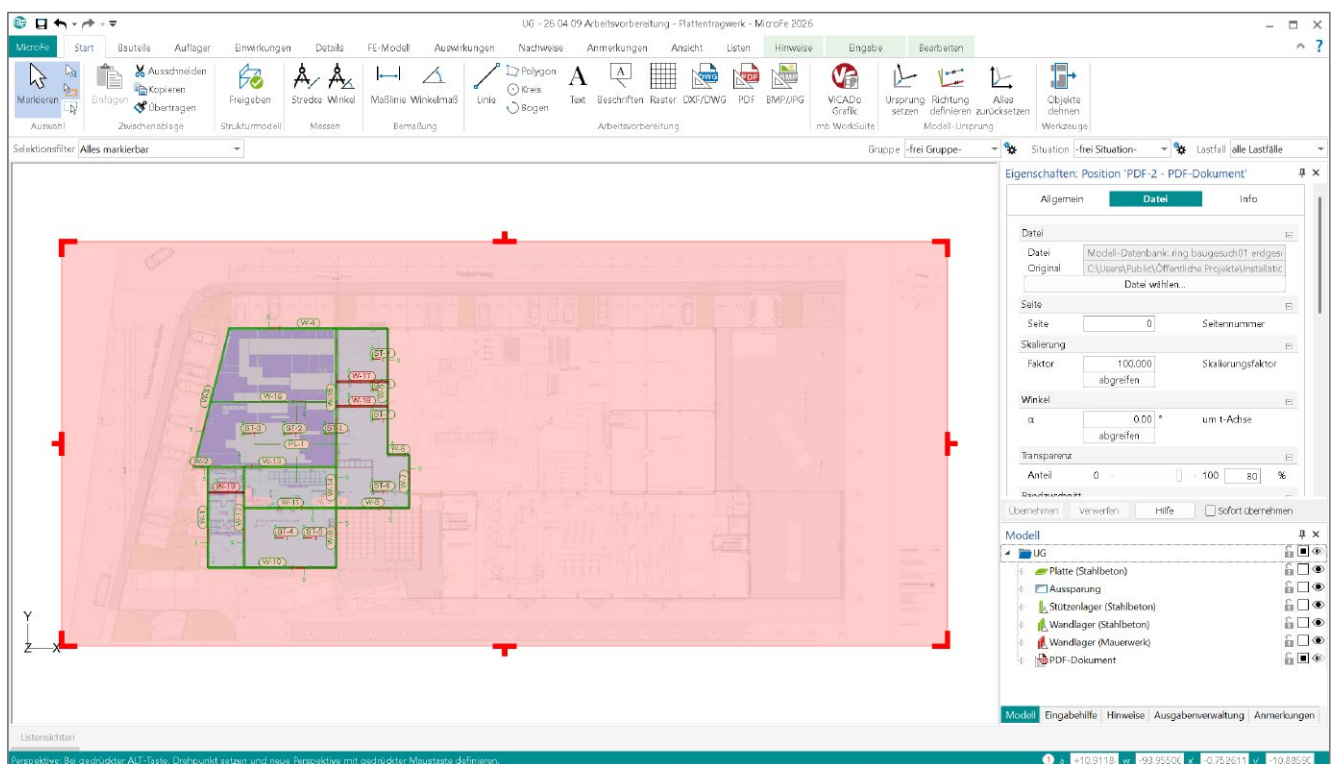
UG - 26 04 09 Arbeitsvorbereitung - Plattentragwerk - MicroFe 2026

MicroFe | Start | Bauteile | Auflager | Einwirkungen | Details | FE-Modell | Auswirkungen | Nachweise | Anmerkungen | Ansicht | Listen | Hinweise | Eingabe | Bearbeiten

Markieren | Auswahl
Einfügen | Ausschneiden | Kopieren | Übertragen | Zwischenablage
Freigeben | Strukturmodell
Strecke | Winkel | Messen
Maßlinie | Winkelmaß | Bemaßung
Linie | Polygon | Kreis | Bogen | Text | Beschriften | Raster | DXF/DWG | PDF | BMP/JPG | Arbeitsvorbereitung
ViCADo Grafik | mb WorkSuite
Ursprung setzen | Richtung definieren | Alles zurücksetzen | Modell-Ursprung
Objekte dehnen | Werkzeuge

Selektionsfilter Alles markierbar
Gruppe -frei Gruppe- | Situation -frei Situation- | Lastfall alle Lastfälle

W-4 | ST-1 | W-17 | W-5 | W-16 | W-18 | ST-7 | W-3 | ST-3 | ST-2 | PL-1 | ST-1 | W-8 | W-2 | W-12 | W-14 | W-6 | ST-6 | W-19 | W-11 | W-1 | W-13 | W-7 | ST-4 | ST-5 | W-10

Y
Z X

Eigenschaften: Position 'PDF-2 - PDF-Dokument'
Allgemein | Datei | Info
Datei
Datei | Modell-Datenbank: ring baugesuch01 erdgesc
Original | C:\Users\Public\Öffentliche Projekte\Installatio
Datei wählen...
Seite
Seite | 0 | Seitennummer
Skalierung
Faktor | 100,000 | Skalierungsfaktor
abgreifen
Winkel
α | 0,00 ° | um t-Achse
abgreifen
Transparenz
Anteil | 0 | 100 | 80 | %
Übernehmen | Verwerfen | Hilfe | Sofort übernehmen

Modell
UG
Platte (Stahlbeton)
Aussparung
Stützenlager (Stahlbeton)
Wandlager (Stahlbeton)
Wandlager (Mauerwerk)
PDF-Dokument

Modell | Eingabehilfe | Hinweise | Ausgabenverwaltung | Anmerkungen

Listensichten

Perspektive: Bei gedrückter ALT-Taste, Drehpunkt setzen und neue Perspektive mit gedrückter Maustaste definieren.
+10,9118 | w -93,95500 | x -0,752611 | y -10,88590